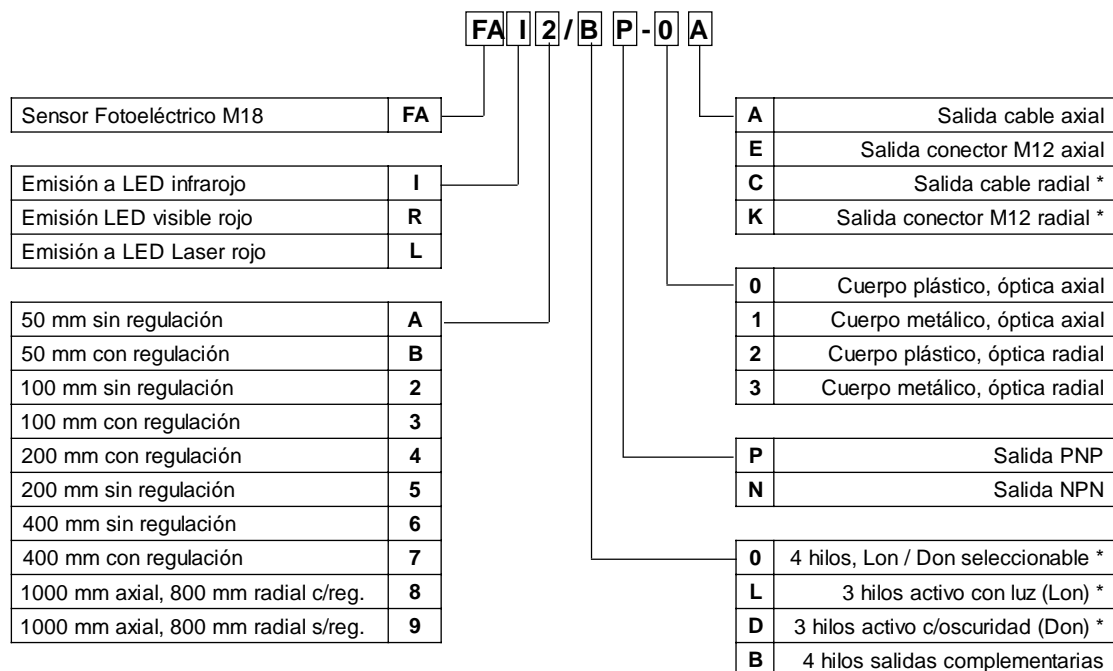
FA I 2 / B P - 0 A

| Sensor Fotoeléctrico M18 | FA |
|---|---|

| Emisión a LED infrarojo | I |
|---|---|
| Emisión LED visible rojo | R |
| Emisión a LED Laser rojo | L |

| 50 mm sin regulación | A |
|---|---|
| 50 mm con regulación | B |
| 100 mm sin regulación | 2 |
| 100 mm con regulación | 3 |
| 200 mm con regulación | 4 |
| 200 mm sin regulación | 5 |
| 400 mm sin regulación | 6 |
| 400 mm con regulación | 7 |
| 1000 mm axial, 800 mm radial c/reg. | 8 |
| 1000 mm axial, 800 mm radial s/reg. | 9 |

| A | Salida cable axial |
|---|---|
| E | Salida conector M12 axial |
| C | Salida cable radial * |
| K | Salida conector M12 radial * |

| 0 | Cuerpo plástico, óptica axial |
|---|---|
| 1 | Cuerpo metálico, óptica axial |
| 2 | Cuerpo plástico, óptica radial |
| 3 | Cuerpo metálico, óptica radial |

| P | Salida PNP |
|---|---|
| N | Salida NPN |

| 0 | 4 hilos, Lon / Don seleccionable * |
|---|---|
| L | 3 hilos activo con luz (Lon) * |
| D | 3 hilos activo c/oscuridad (Don) * |
| B | 4 hilos salidas complementarias |